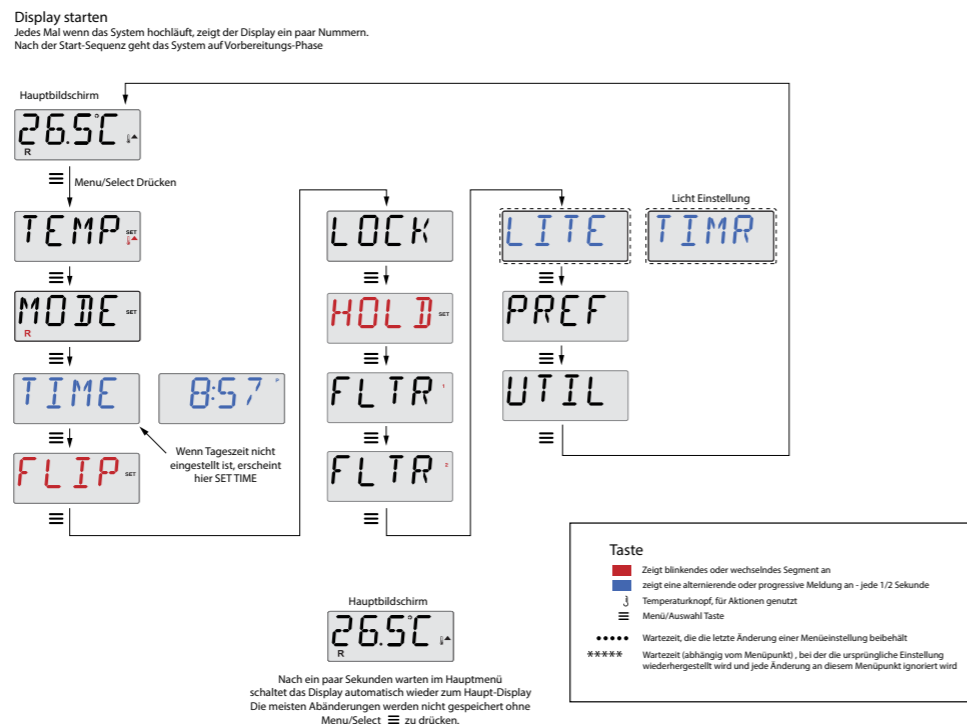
Display starten
Jedes Mal wenn das System hochläuft, zeigt der Display ein paar Nummern.
Nach der Start-Sequenz geht das System auf Vorbereitungs-Phase

Hauptbildschirm

26.5C
R

Menu/Select Drücken

TEMP SET

MODE SET
R

TIME

8:57

Wenn Tageszeit nicht eingestellt ist, erscheint hier SET TIME

FLIP SET

LOCK

HOLD SET

FLTR 1

FLTR 2

LITE

Licht Einstellung

TIMR

PREF

UTIL

Hauptbildschirm

26.5C
R

Nach ein paar Sekunden warten im Hauptmenü schaltet das Display automatisch wieder zum Haupt-Display Die meisten Abänderungen werden nicht gespeichert ohne Menu/Select ≡ zu drücken.

Taste
Zeigt blinkendes oder wechselndes Segment an
zeigt eine alternierende oder progressive Meldung an - jede 1/2 Sekunde
Temperaturknopf, für Aktionen genutzt
Menü/Auswahl Taste
Wartezeit, die die letzte Änderung einer Menüeinstellung beibehält
***** Wartezeit (abhängig vom Menüpunkt) , bei der die ursprüngliche Einstellung wiederhergestellt wird und jede Änderung an diesem Menüpunkt ignoriert wird